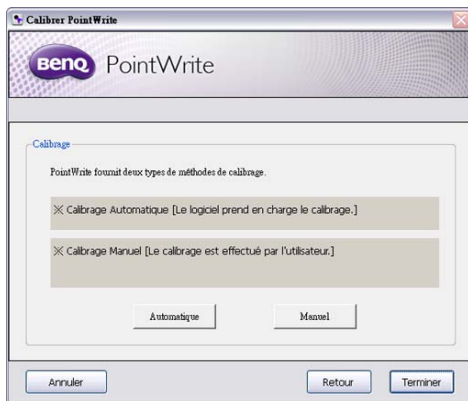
Calibrer PointWrite

BenQ PointWrite

Calibrage

PointWrite fournit deux types de méthodes de calibrage.

※ Calibrage Automatique [Le logiciel prend en charge le calibrage.]

※ Calibrage Manuel [Le calibrage est effectué par l'utilisateur.]

Automatique

Manuel

Annuler

Retour

Terminer